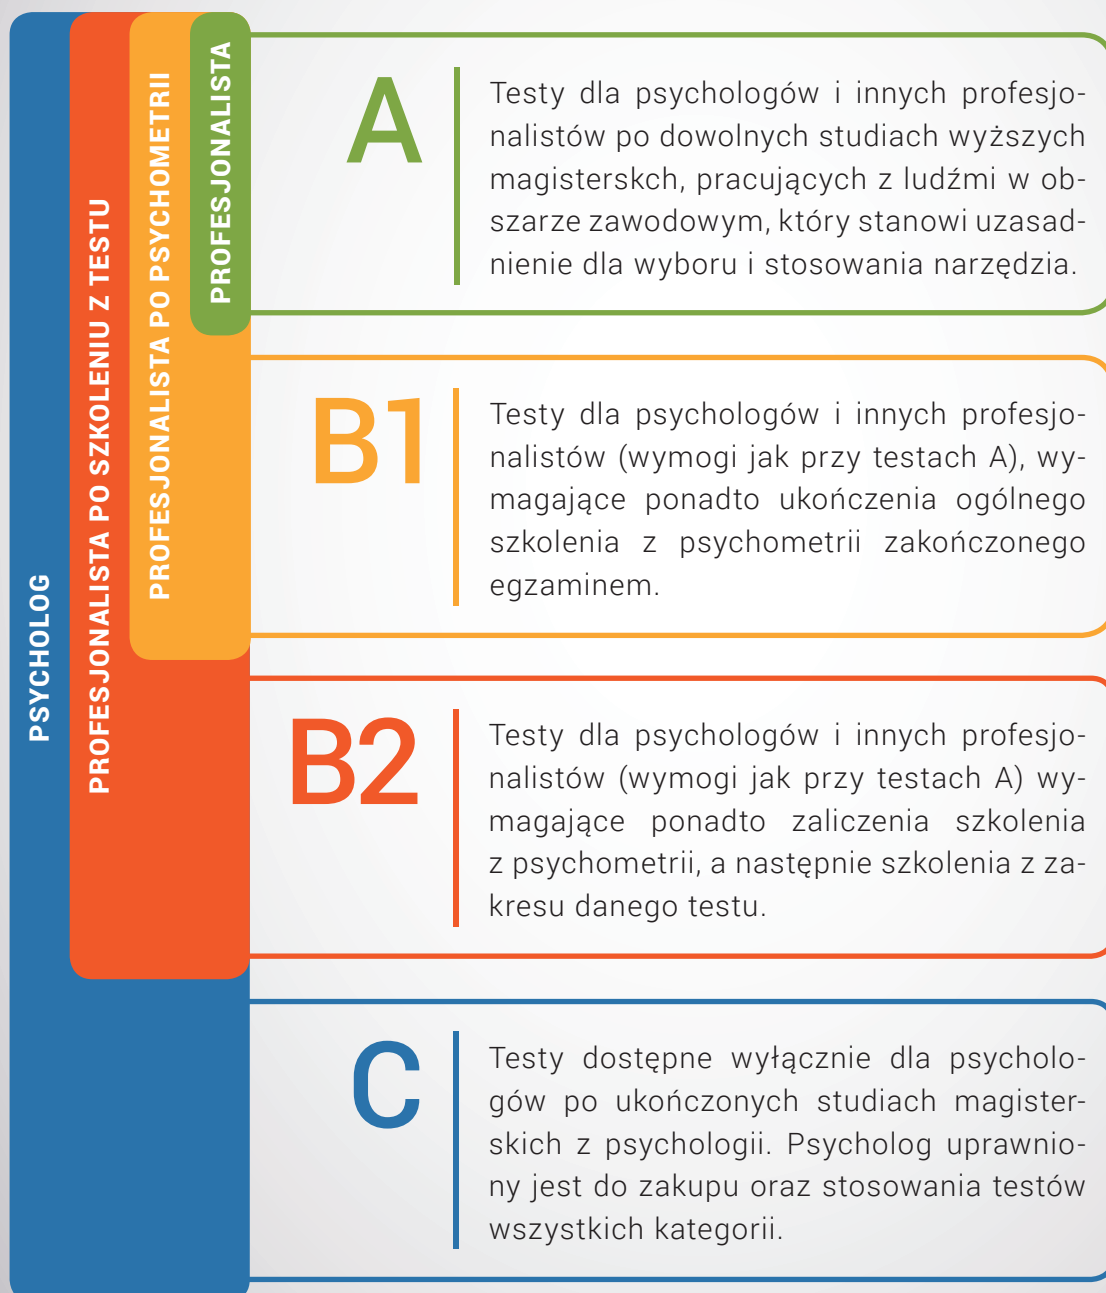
PSYCHOLOG

PROFESJONALISTA PO SZKOLENIU Z TESTU

PROFESJONALISTA PO PSYCHOMETRII

PROFESJONALISTA

A

Testy dla psychologów i innych profesjonalistów po dowolnych studiach wyższych magisterskch, pracujących z ludźmi w obszarze zawodowym, który stanowi uzasadnienie dla wyboru i stosowania narzędzia.

B1

Testy dla psychologów i innych profesjonalistów (wymogi jak przy testach A), wymagające ponadto ukończenia ogólnego szkolenia z psychometrii zakończonego egzaminem.

B2

Testy dla psychologów i innych profesjonalistów (wymogi jak przy testach A) wymagające ponadto zaliczenia szkolenia z psychometrii, a następnie szkolenia z zakresu danego testu.

C

Testy dostępne wyłącznie dla psychologów po ukończonych studiach magisterskich z psychologii. Psycholog uprawniony jest do zakupu oraz stosowania testów wszystkich kategorii.